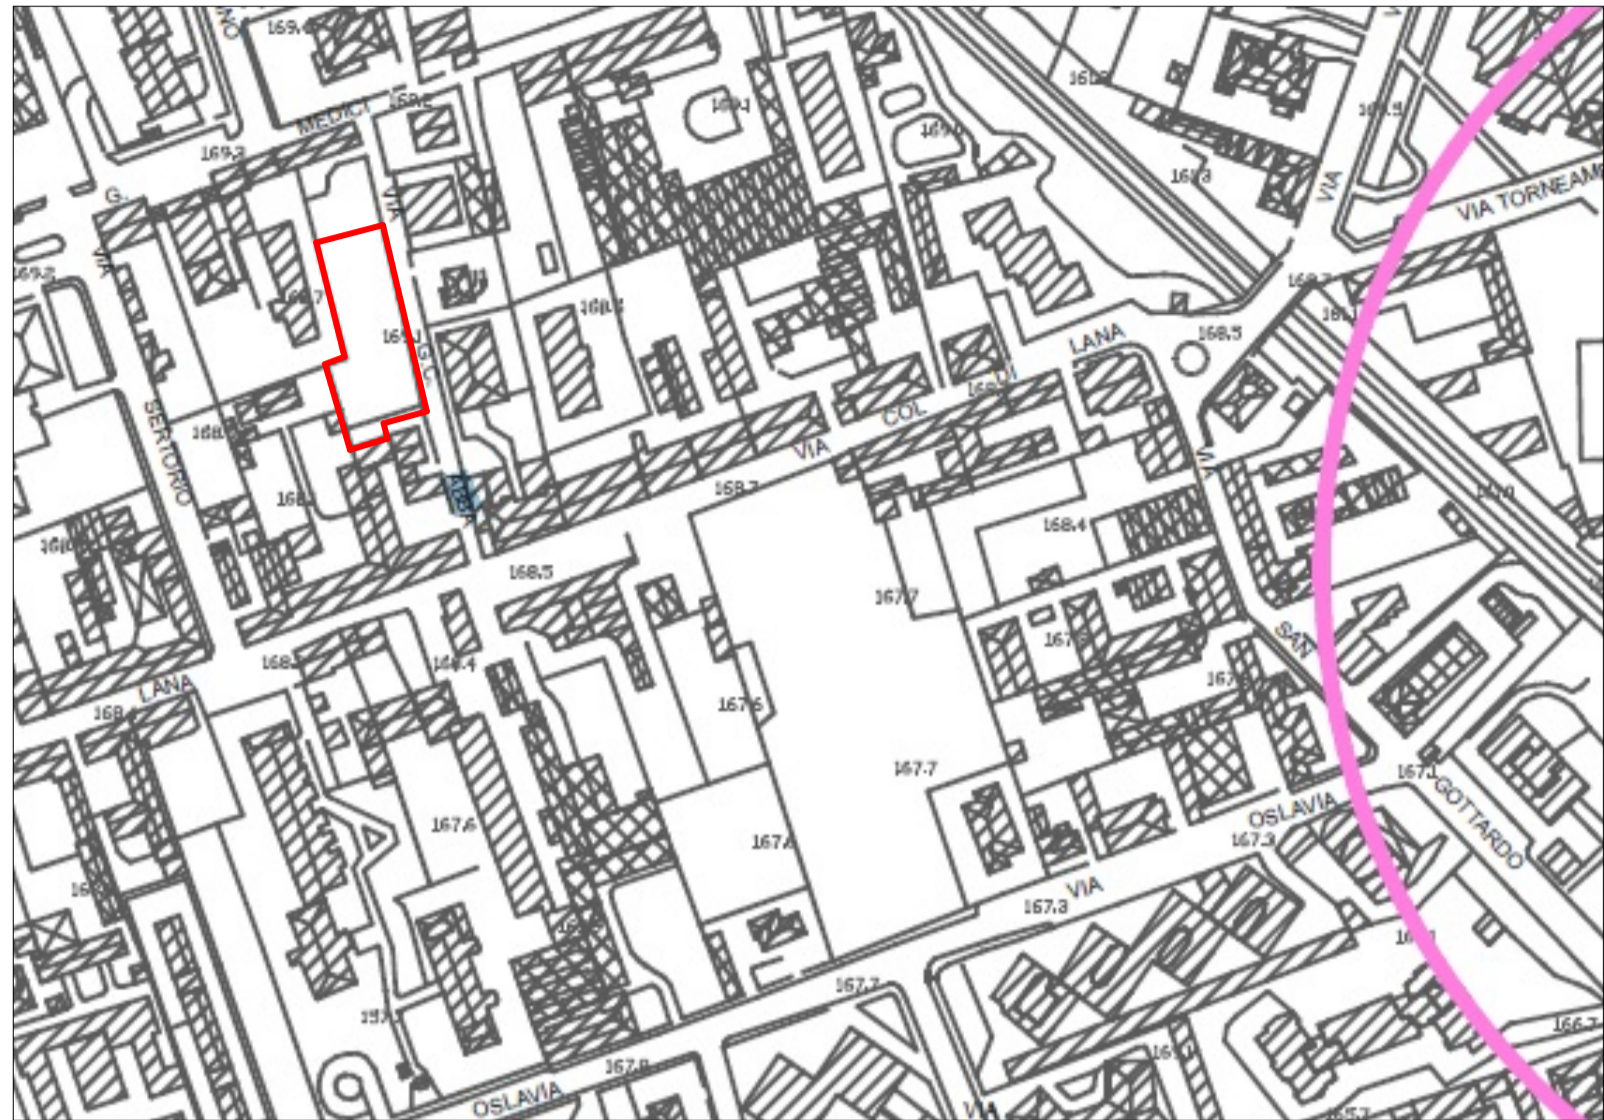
169.4
MEDICI
169.2
169.4
169.0
169.5
169.3
VIA
VIA TORNEAMENTO
G.
VIA
169.2
167
169
G.
168.4
VIA
LANA
168.5
168.7
SERTORIO
168.8
168
VIA
COL
DI
168.7
168.4
168.0
168.5
167.7
167
167
SAN
168.3
168.4
LANA
168.4
167.6
167.7
167.1
GOTTARDO
167.6
167.4
OSLAVIA
167.3
VIA
167.3
167.7
OSLAVIA
167.8
166.7